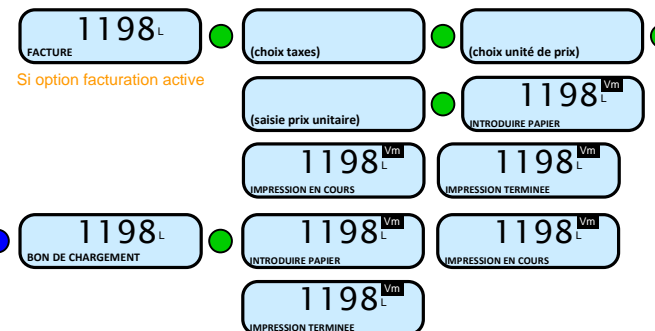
1198 L
FACTURE

(choix taxes)

(choix unité de prix)

Si option facturation active

(saisie prix unitaire)

1198 L Vm
INTRODUIRE PAPIER

1198 L Vm
IMPRESSION EN COURS

1198 L Vm
IMPRESSION TERMINEE

1198 L
BON DE CHARGEMENT

1198 L Vm
INTRODUIRE PAPIER

1198 L Vm
IMPRESSION EN COURS

1198 L Vm
IMPRESSION TERMINEE